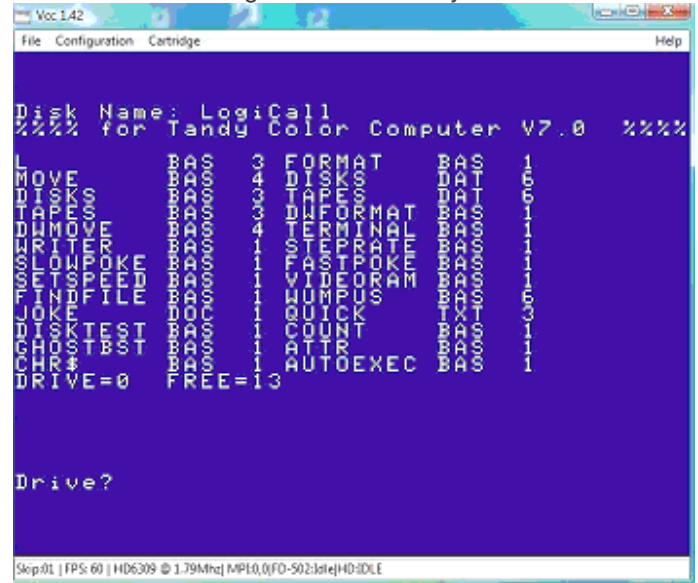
Vcc 1.42

File Configuration Cartridge Help

Disk Name: LogiCall
%%%% for Tandy Color Computer V7.0 %%%%

| | | | | | |
|---|---|---|---|---|---|
| L | BAS | 3 | FORMAT | BAS | 1 |
| MOVE | BAS | 4 | DISKS | DAT | 6 |
| DISKS | BAS | 3 | TAPES | DAT | 6 |
| TAPES | BAS | 3 | DWFORMAT | BAS | 1 |
| DWMOVE | BAS | 4 | TERMINAL | BAS | 1 |
| WRITER | BAS | 1 | STEPRATE | BAS | 1 |
| SLOWPOKE | BAS | 1 | FASTPOKE | BAS | 1 |
| SETSPEED | BAS | 1 | VIDEORAM | BAS | 1 |
| FINDFILE | BAS | 1 | WUMPUS | BAS | 6 |
| JOKE | DOC | 1 | QUICK | TXT | 3 |
| DISKTEST | BAS | 1 | COUNT | BAS | 1 |
| GHOSTBST | BAS | 1 | ATTR | BAS | 1 |
| CHR$ | BAS | 1 | AUTOEXEC | BAS | 1 |

DRIVE=0 FREE=13

Drive?

Skip:01 | FPS: 60 | HD6309 @ 1.79Mhz| MPI:0,0|FD-502:Idle|HD:IDLE